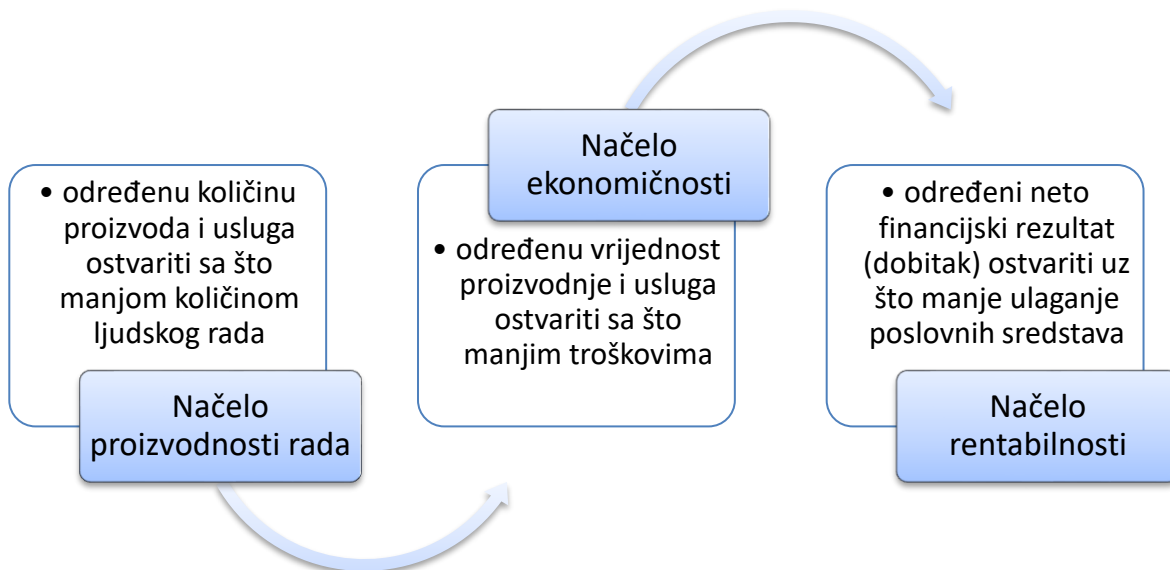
• određenu količinu proizvoda i usluga ostvariti sa što manjom količinom ljudskog rada

Načelo proizvodnosti rada

Načelo ekonomičnosti

• određenu vrijednost proizvodnje i usluga ostvariti sa što manjim troškovima

• određeni neto financijski rezultat (dobitak) ostvariti uz što manje ulaganje poslovnih sredstava

Načelo rentabilnosti